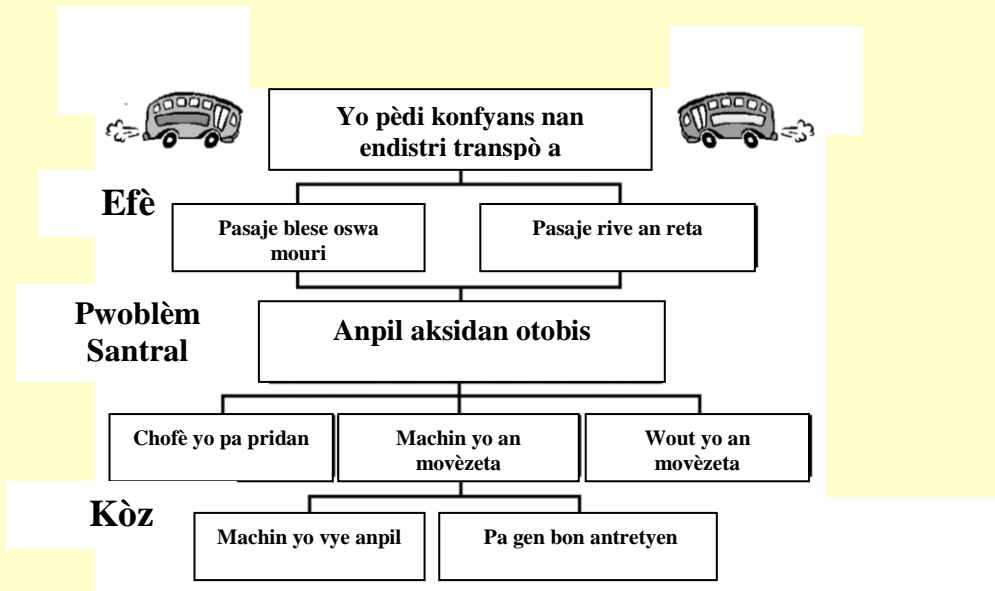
Yo pèdi konfyans nan endistri transpò a

Efè

Pasaje blese oswa mouri

Pasaje rive an reta

Pwoblèm Santral

Anpil aksidan otobis

Chofè yo pa pridan

Machin yo an movèzeta

Wout yo an movèzeta

Kòz

Machin yo vye anpil

Pa gen bon antretyen